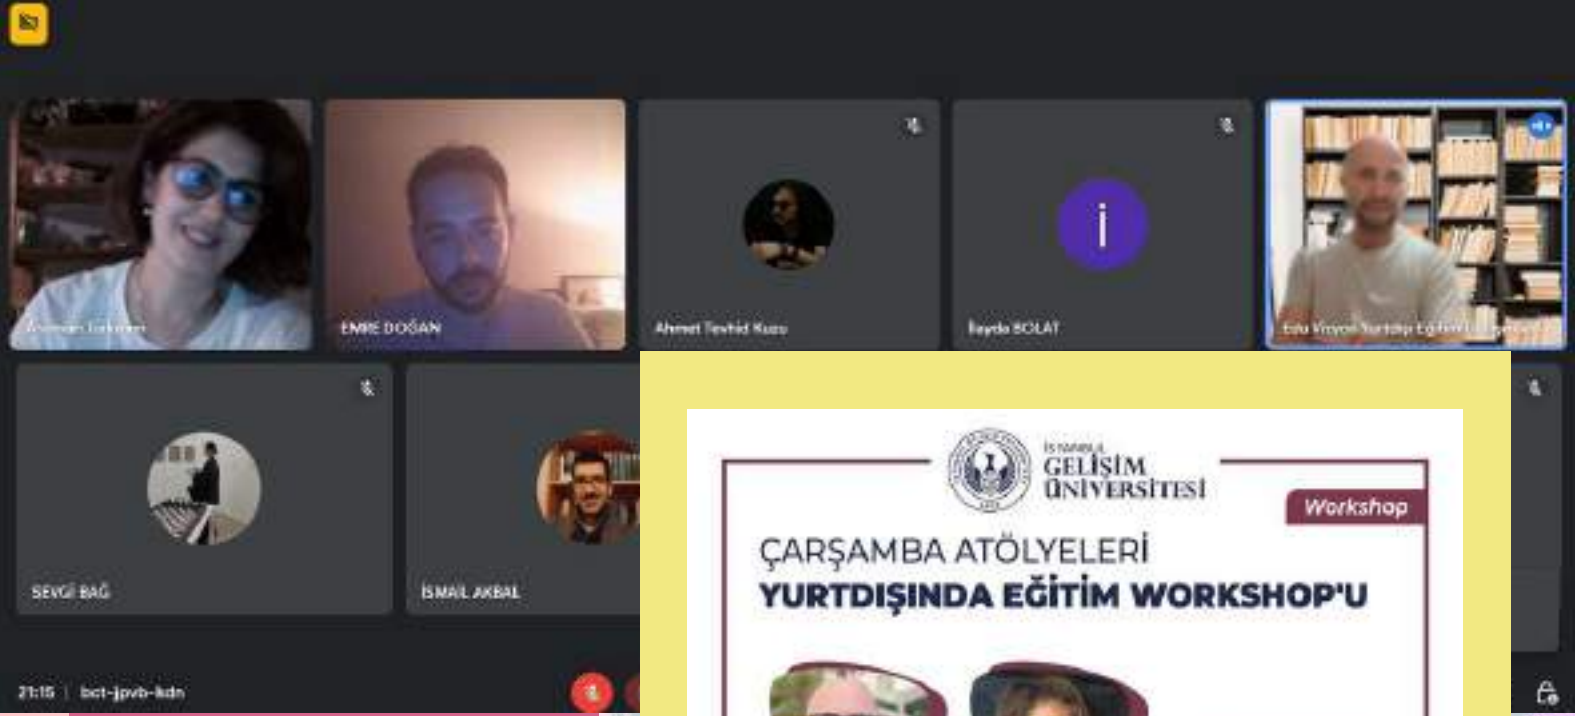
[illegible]

EMRE DOĞAN

Ahmet Tevhid Kuzu

i

İlayda BOLAT

Edu Vizyon Yurtdışı Eğitim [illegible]

SEVGİ BAĞ

İSMAİL AKBAL

21:15 | bct-jpvb-kdn

İSTANBUL GELİŞİM ÜNİVERSİTESİ

Workshop

ÇARŞAMBA ATÖLYELERİ
YURTDIŞINDA EĞİTİM WORKSHOP'U